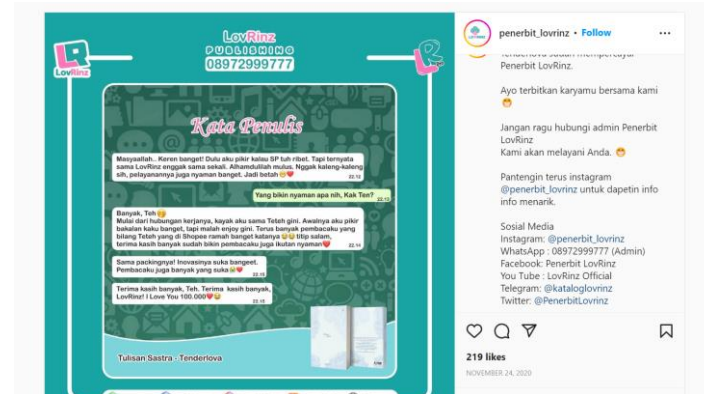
LovRinz
LovRinz PUBLISHING
08972999777

Kata Penulis

Masyaallah.. Keren banget! Dulu aku pikir kalau SP tuh ribet. Tapi ternyata sama LovRinz enggak sama sekali. Alhamdulilah mulus. Nggak kaleng-kaleng sih, pelayanannya juga nyaman banget. Jadi betah
22.10

Yang bikin nyaman apa nih, Kak Ten?
22.12

Banyak, Teh
Mulai dari hubungan kerjanya, kayak aku sama Teteh gini. Awalnya aku pikir bakalan kaku banget, tapi malah enjoy gini. Terus banyak pembacaku yang bilang Teteh yang di Shopee ramah banget katanya titip salam, terima kasih banyak sudah bikin pembacaku juga ikutan nyaman

Sama packingnya! Inovasinya suka bangeet. Pembacaku juga banyak yang suka
22.15

Terima kasih banyak, Teh. Terima kasih banyak, LovRinz! I Love You 100.000
22.15

Tulisan Sastra - Tenderlova

penerbit_lovrinz • Follow

Tenderlova sudah mempercayai Penerbit LovRinz.

Ayo terbitkan karyamu bersama kami

Jangan ragu hubungi admin Penerbit LovRinz
Kami akan melayani Anda.

Pantengin terus instagram @penerbit_lovrinz untuk dapetin info info menarik.

Sosial Media
Instagram: @penerbit_lovrinz
WhatsApp : 08972999777 (Admin)
Facebook: Penerbit LovRinz
You Tube : LovRinz Official
Telegram: @kataloglovrinz
Twitter: @PenerbitLovrinz

219 likes
NOVEMBER 24, 2020